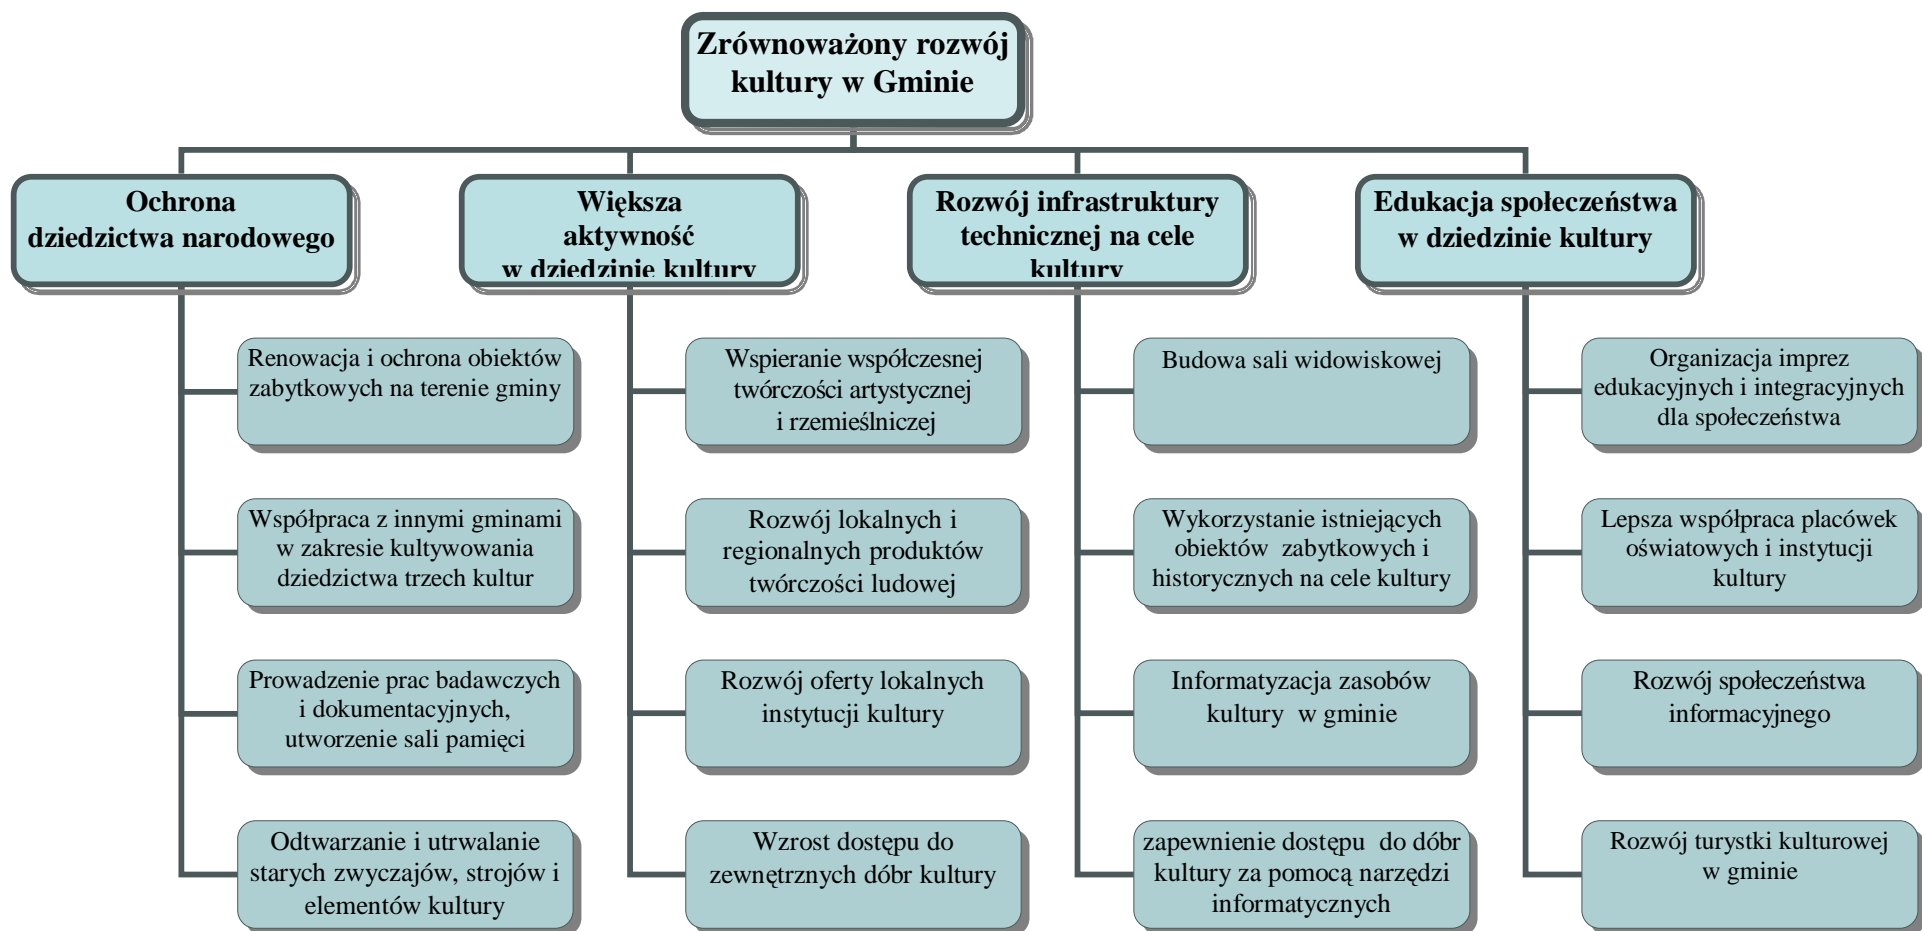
Zrównoważony rozwój kultury w Gminie

Ochrona dziedzictwa narodowego

Większa aktywność w dziedzinie kultury

Rozwój infrastruktury technicznej na cele kultury

Edukacja społeczeństwa w dziedzinie kultury

Renowacja i ochrona obiektów zabytkowych na terenie gminy

Współpraca z innymi gminami w zakresie kultywowania dziedzictwa trzech kultur

Prowadzenie prac badawczych i dokumentacyjnych, utworzenie sali pamięci

Odtwarzanie i utrwalanie starych zwyczajów, strojów i elementów kultury

Wspieranie współczesnej twórczości artystycznej i rzemieślniczej

Rozwój lokalnych i regionalnych produktów twórczości ludowej

Rozwój oferty lokalnych instytucji kultury

Wzrost dostępu do zewnętrznych dóbr kultury

Budowa sali widowiskowej

Wykorzystanie istniejących obiektów zabytkowych i historycznych na cele kultury

Informatyzacja zasobów kultury w gminie

zapewnienie dostępu do dóbr kultury za pomocą narzędzi informatycznych

Organizacja imprez edukacyjnych i integracyjnych dla społeczeństwa

Lepsza współpraca placówek oświatowych i instytucji kultury

Rozwój społeczeństwa informacyjnego

Rozwój turystki kulturowej w gminie